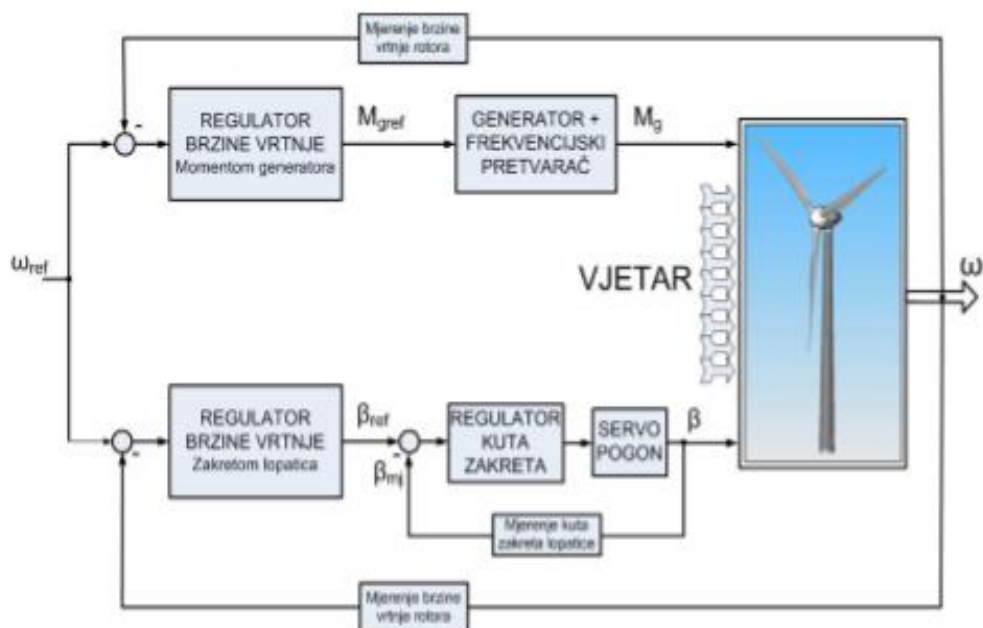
Mjerenje brzine vrtnje rotora

-

REGULATOR BRZINE VRTNJE
Momentom generatora

$M_{gref}$

GENERATOR + FREKVENCIJSKI PRETVARAČ

$M_g$

$\omega_{ref}$

VJETAR

$\omega$

-

REGULATOR BRZINE VRTNJE
Zakretom lopatica

$\beta_{ref}$

-

$\beta_{mj}$

REGULATOR KUTA ZAKRETA

SERVO POGON

$\beta$

Mjerenje kuta zakreta lopatice

Mjerenje brzine vrtnje rotora